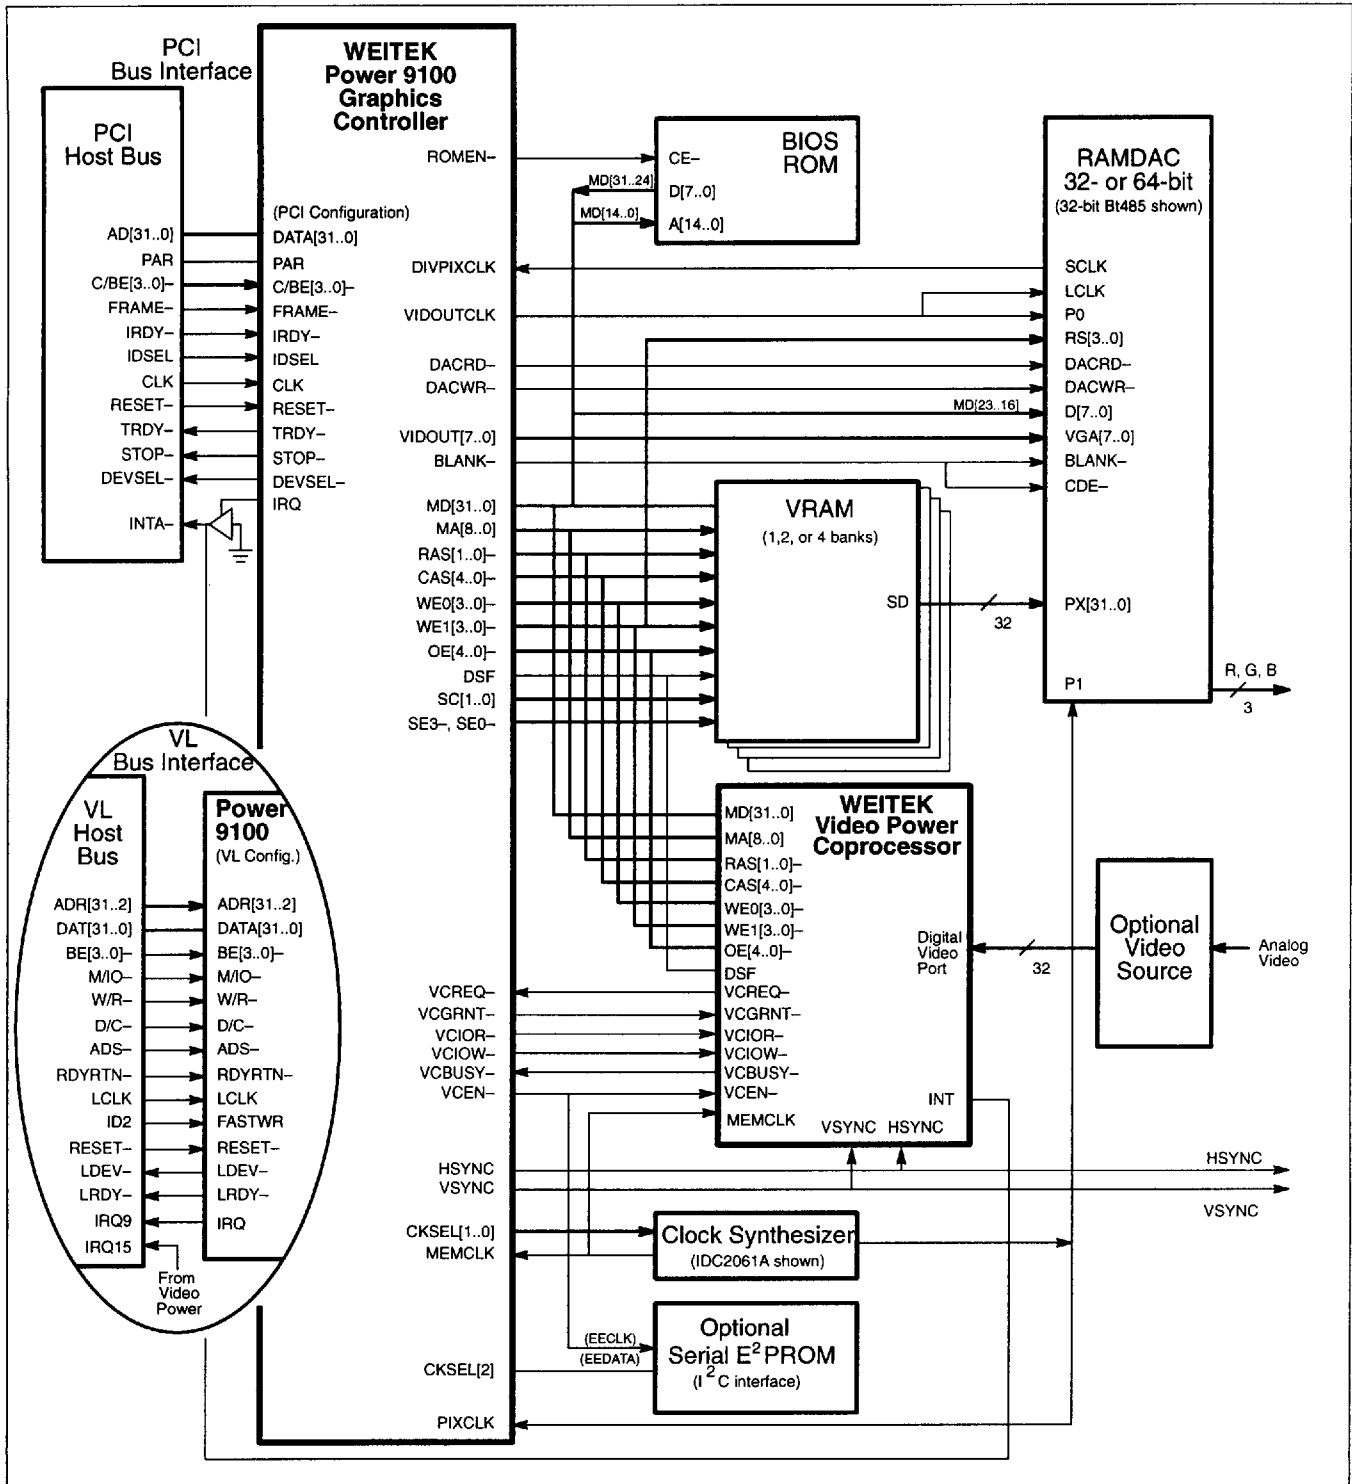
PCI Bus Interface

PCI Host Bus

AD[31..0]
PAR
C/BE[3..0]–
FRAME–
IRDY–
IDSEL
CLK
RESET–
TRDY–
STOP–
DEVSEL–
INTA–

WEITEK Power 9100 Graphics Controller

ROMEN–
(PCI Configuration)
DATA[31..0]
PAR
C/BE[3..0]–
FRAME–
IRDY–
IDSEL
CLK
RESET–
TRDY–
STOP–
DEVSEL–
IRQ

DIVPIXCLK
VIDOUTCLK
DACRD–
DACWR–
VIDOUT[7..0]
BLANK–
MD[31..0]
MA[8..0]
RAS[1..0]–
CAS[4..0]–
WE0[3..0]–
WE1[3..0]–
OE[4..0]–
DSF
SC[1..0]
SE3–, SE0–

VCREQ–
VCGRNT–
VCIOR–
VCIOW–
VCBUSY–
VCEN–
HSYNC
VSYNC
CKSEL[1..0]
MEMCLK
CKSEL[2]
PIXCLK

BIOS ROM
CE–
MD[31..24]
D[7..0]
MD[14..0]
A[14..0]

RAMDAC 32- or 64-bit
(32-bit Bt485 shown)
SCLK
LCLK
P0
RS[3..0]
DACRD–
DACWR–
MD[23..16]
D[7..0]
VGA[7..0]
BLANK–
CDE–
PX[31..0]
P1
R, G, B
3

VRAM
(1,2, or 4 banks)
SD
32

WEITEK Video Power Coprocessor
MD[31..0]
MA[8..0]
RAS[1..0]–
CAS[4..0]–
WE0[3..0]–
WE1[3..0]–
OE[4..0]–
DSF
VCREQ–
VCGRNT–
VCIOR–
VCIOW–
VCBUSY–
VCEN–
MEMCLK
VSYNC HSYNC
INT
Digital Video Port
32

Optional Video Source
Analog Video

HSYNC
VSYNC

Clock Synthesizer
(IDC2061A shown)

Optional Serial E$^2$PROM
($I^2C$ interface)
(EECLK)
(EEDATA)

VL Bus Interface

VL Host Bus
ADR[31..2]
DAT[31..0]
BE[3..0]–
M/IO–
W/R–
D/C–
ADS–
RDYRTN–
LCLK
ID2
RESET–
LDEV–
LRDY–
IRQ9
IRQ15
From Video Power

Power 9100
(VL Config.)
ADR[31..2]
DATA[31..0]
BE[3..0]–
M/IO–
W/R–
D/C–
ADS–
RDYRTN–
LCLK
FASTWR
RESET–
LDEV–
LRDY–
IRQ